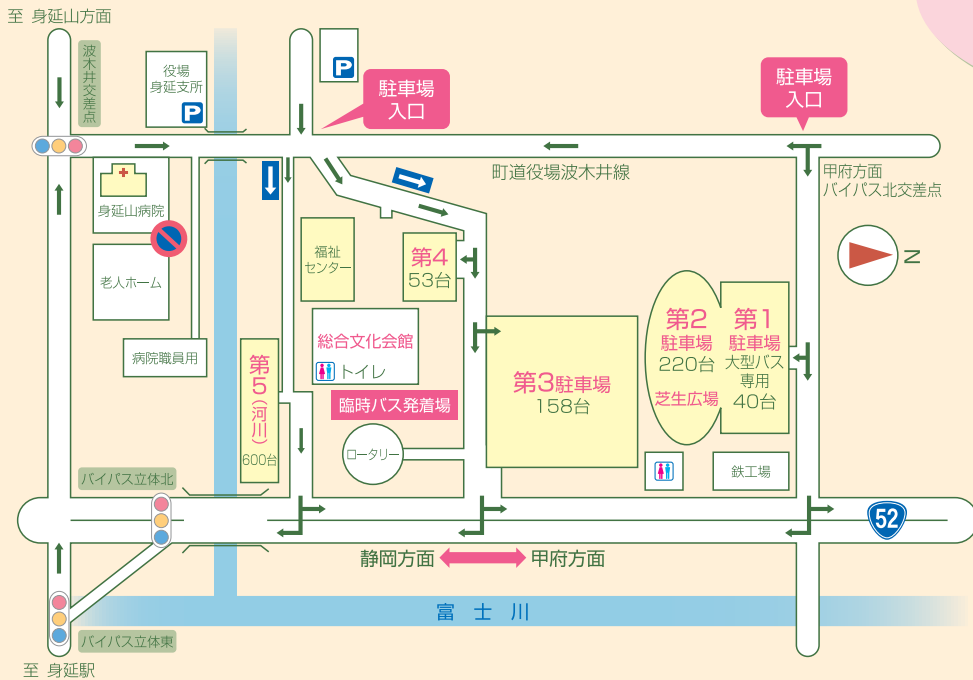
至 身延山方面

波木井交差点

役場
身延支所

P

駐車場
入口

駐車場
入口

町道役場波木井線

甲府方面
バイパス北交差点

身延山病院

老人ホーム

病院職員用

福祉
センター

第4
53台

総合文化会館

トイレ

臨時バス発着場

ロータリー

第5
(河川)
600台

第3駐車場
158台

第2
駐車場
220台

芝生広場

第1
駐車場
大型バス
専用
40台

鉄工場

N

バイパス立体北

52

静岡方面

甲府方面

富 士 川

バイパス立体東

至 身延駅